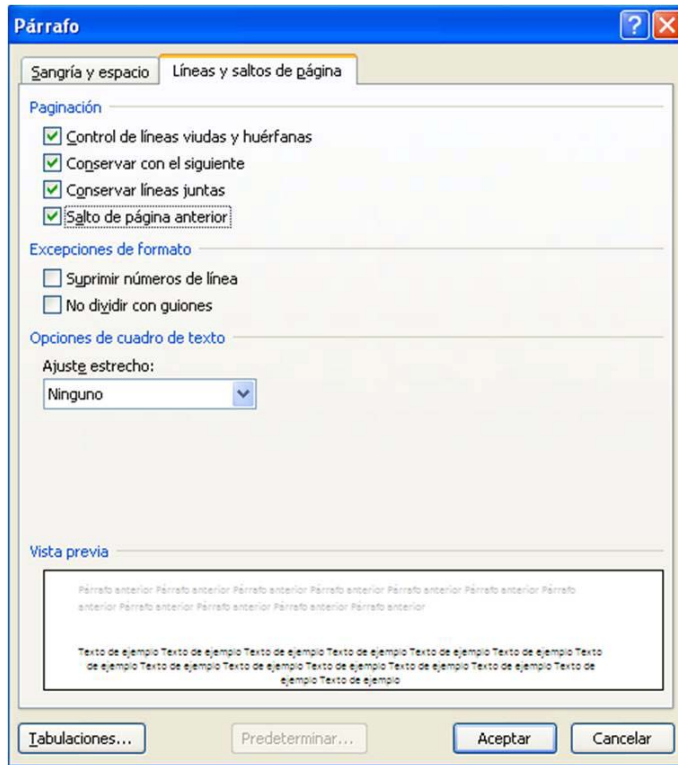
Párrafo

Sangría y espacio | Líneas y saltos de página

Paginación

Control de líneas viudas y huérfanas
Conservar con el siguiente
Conservar líneas juntas
Salto de página anterior

Excepciones de formato

Suprimir números de línea
No dividir con guiones

Opciones de cuadro de texto

Ajuste estrecho:
Ninguno

Vista previa

Párrafo anterior Párrafo anterior Párrafo anterior Párrafo anterior Párrafo anterior Párrafo anterior Párrafo anterior Párrafo anterior Párrafo anterior Párrafo anterior Párrafo anterior

Texto de ejemplo Texto de ejemplo Texto de ejemplo Texto de ejemplo Texto de ejemplo Texto de ejemplo Texto de ejemplo Texto de ejemplo Texto de ejemplo Texto de ejemplo Texto de ejemplo Texto de ejemplo Texto de ejemplo Texto de ejemplo Texto de ejemplo Texto de ejemplo

Tabulaciones... Predeterminar... Aceptar Cancelar